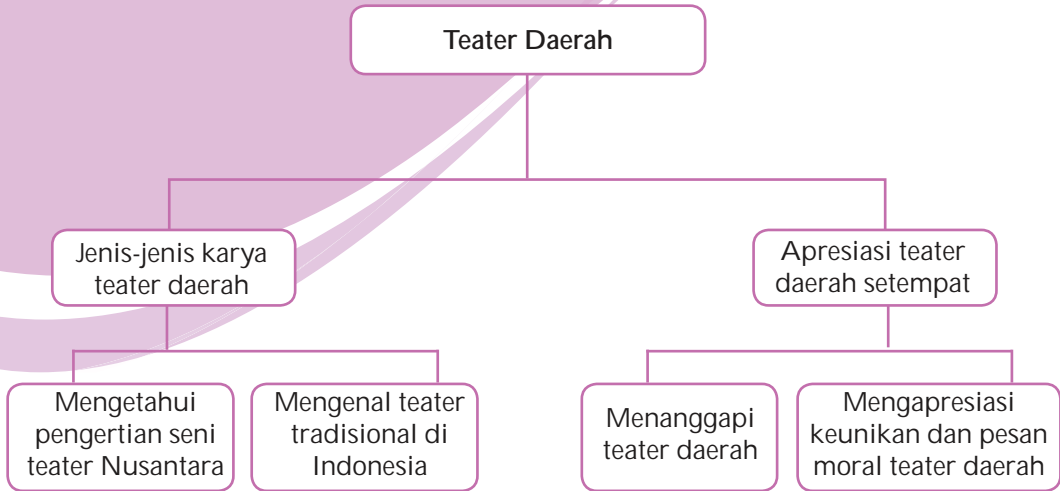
Teater Daerah

Jenis-jenis karya teater daerah

Apresiasi teater daerah setempat

Mengetahui pengertian seni teater Nusantara

Mengenal teater tradisional di Indonesia

Menanggapi teater daerah

Mengapresiasi keunikan dan pesan moral teater daerah